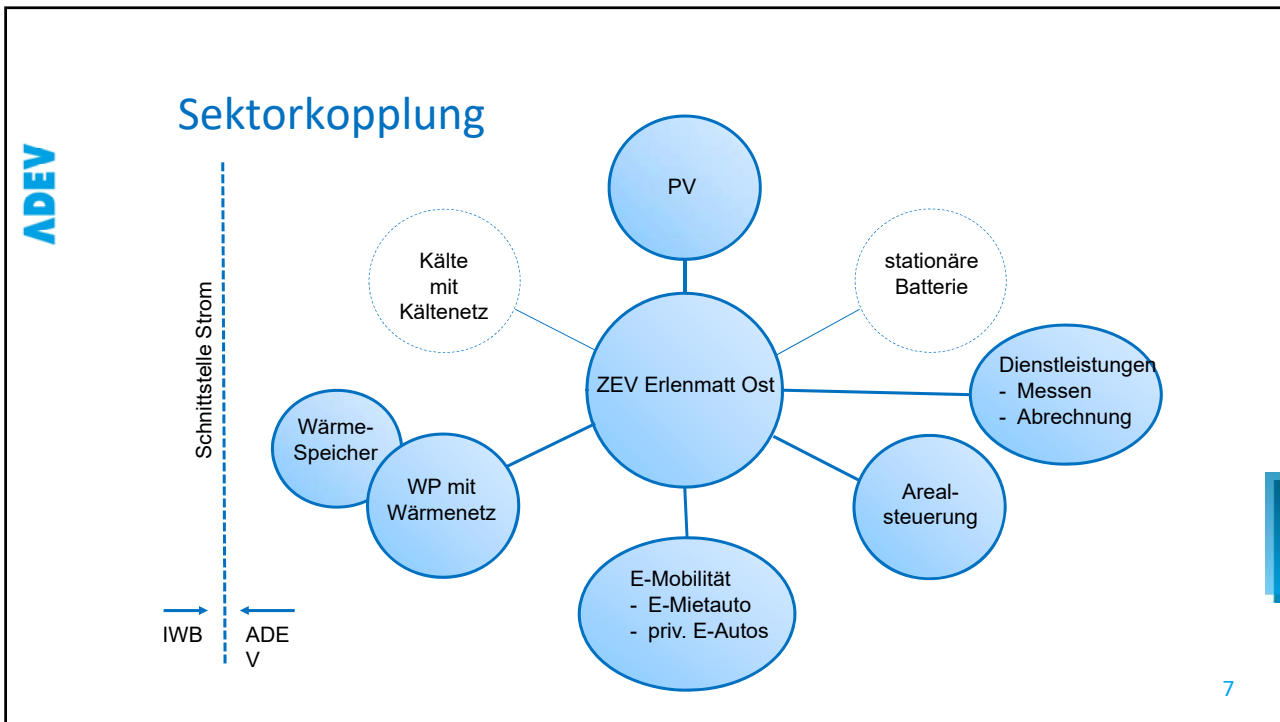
ADEV

Sektorkopplung

Schnittstelle Strom

PV

Kälte mit Kältenetz

stationäre Batterie

ZEV Erlenmatt Ost

Dienstleistungen
- Messen
- Abrechnung

Wärme-Speicher

WP mit Wärmenetz

Areal-steuerung

E-Mobilität
- E-Mietauto
- priv. E-Autos

IWB

ADE
V

7